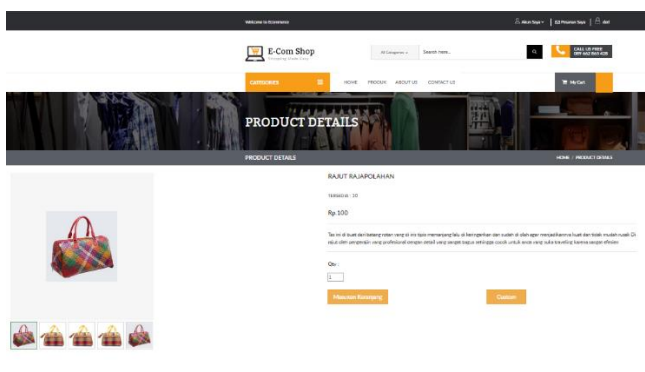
Welcome to Ecommerce

Akun Saya | Pesanan Saya | Bel

E-Com Shop
Shopping Made Easy

All Categories | Search here...

CALL US FREE
0899 660 8869 426

CATEGORIES

HOME PRODUK ABOUT US CONTACT US

My Cart

PRODUCT DETAILS

PRODUCT DETAILS

HOME / PRODUCT DETAILS

RAJUT RAJAPOLAHAN

TERSEDIA : 20

Rp.100

Tas ini di buat dari batang rotan yang di iris tipis memanjang lalu di keringkan dan sudah di olah agar menjadikannya kuat dan tidak mudah rusak. Di rajut oleh pengrajin yang profesional dengan detail yang sangat bagus sehingga cocok untuk anak yang suka traveling karena sangat efisien

Qty :

1

Masukan Keranjang

Custom